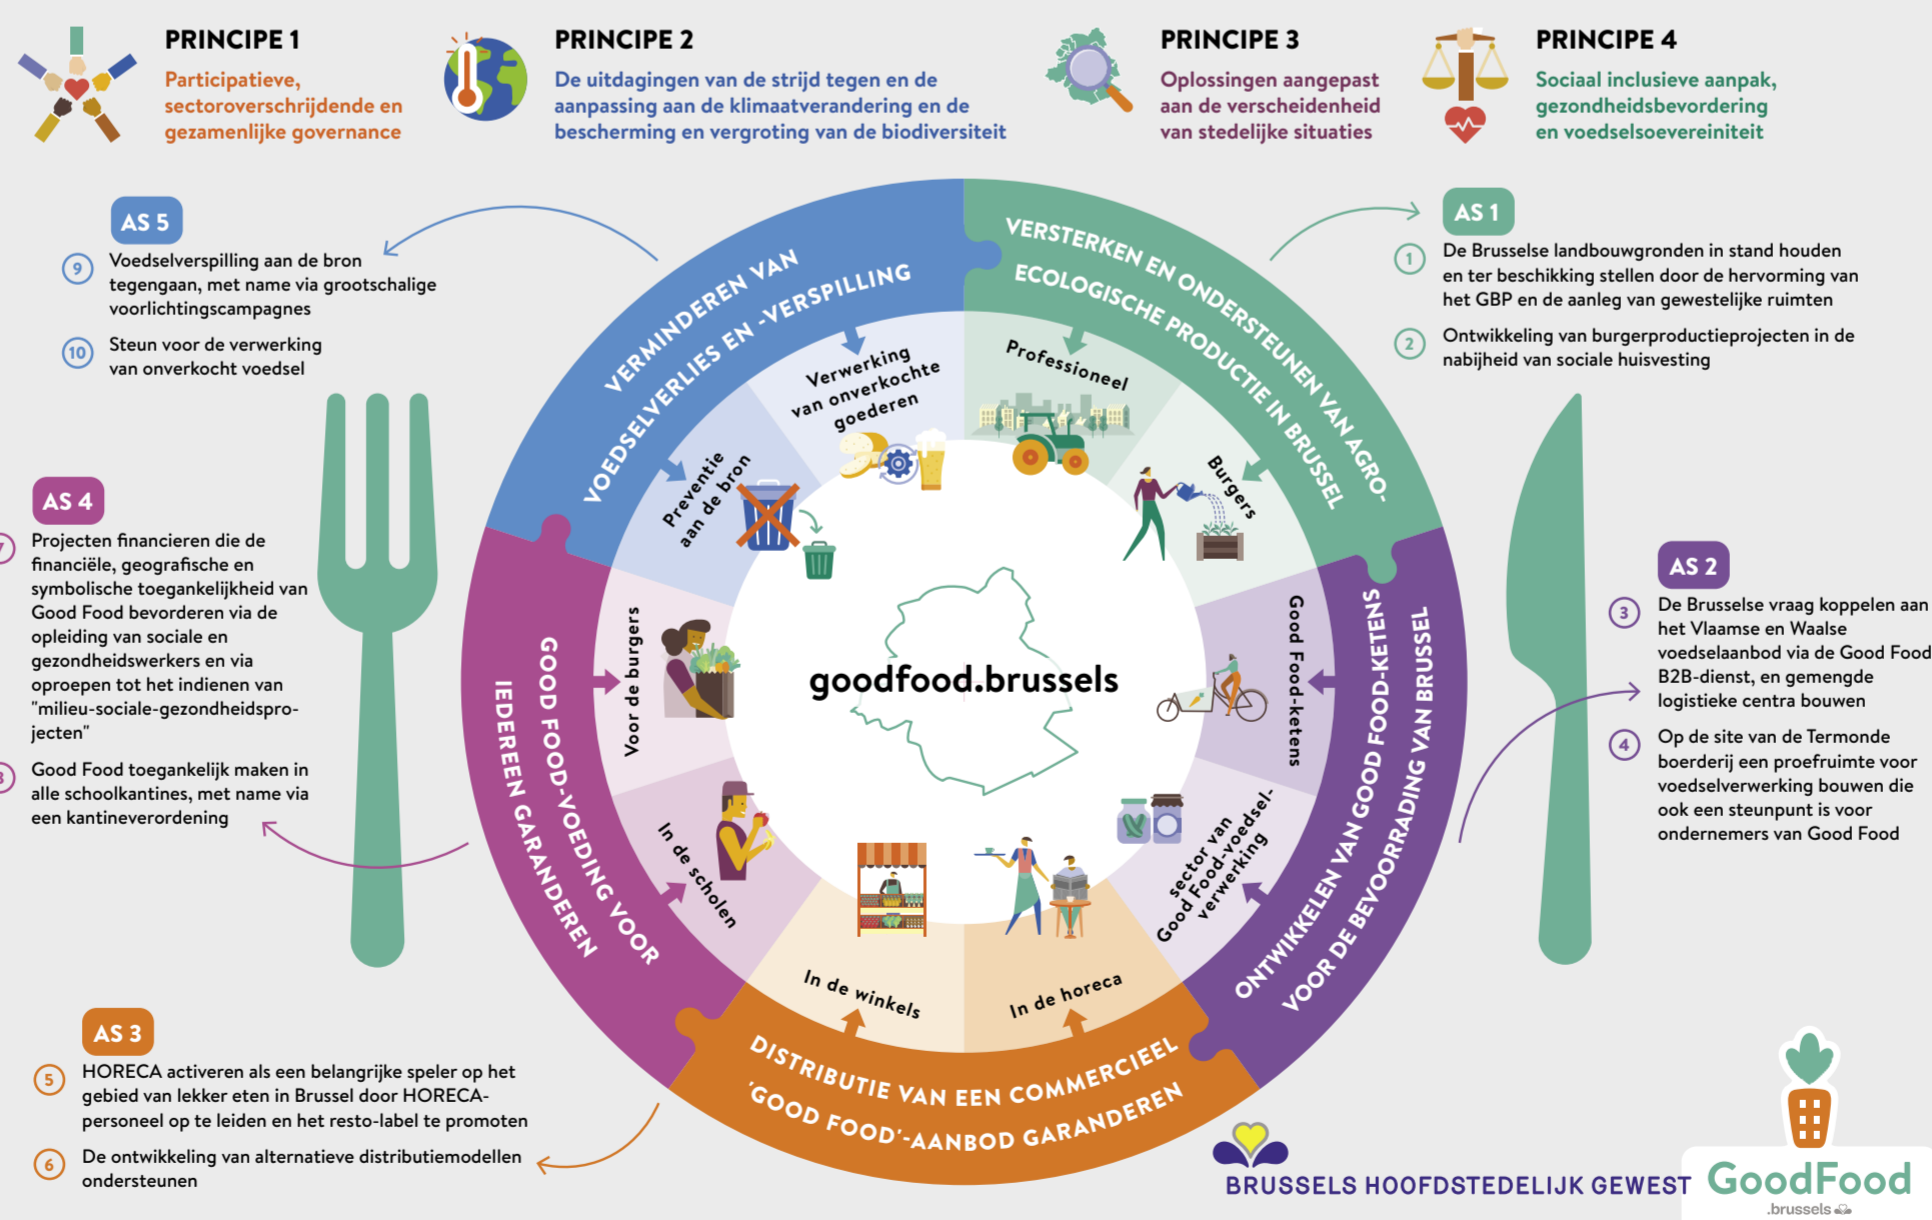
PRINCIPE 1
Participatieve, sectoroverschrijdende en gezamenlijke governance

PRINCIPE 2
De uitdagingen van de strijd tegen en de aanpassing aan de klimaatverandering en de bescherming en vergroting van de biodiversiteit

PRINCIPE 3
Oplossingen aangepast aan de verscheidenheid van stedelijke situaties

PRINCIPE 4
Sociaal inclusieve aanpak, gezondheidsbevordering en voedselsoevereiniteit

AS 5
9 Voedselverspilling aan de bron tegengaan, met name via grootschalige voorlichtingscampagnes
10 Steun voor de verwerking van onverkocht voedsel

AS 1
1 De Brusselse landbouwgronden in stand houden en ter beschikking stellen door de hervorming van het GBP en de aanleg van gewestelijke ruimten
2 Ontwikkeling van burgerproductieprojecten in de nabijheid van sociale huisvesting

AS 4
7 Projecten financieren die de financiële, geografische en symbolische toegankelijkheid van Good Food bevorderen via de opleiding van sociale en gezondheidswerkers en via oproepen tot het indienen van "milieu-sociale-gezondheidsprojecten"
8 Good Food toegankelijk maken in alle schoolkantines, met name via een kantineverordening

AS 2
3 De Brusselse vraag koppelen aan het Vlaamse en Waalse voedselaanbod via de Good Food B2B-dienst, en gemengde logistieke centra bouwen
4 Op de site van de Termonde boerderij een proefruimte voor voedselverwerking bouwen die ook een steunpunt is voor ondernemers van Good Food

VERMINDEREN VAN VOEDSELVERLIES EN -VERSPILLING
Verwerking van onverkochte goederen
Preventie aan de bron
VERSTERKEN EN ONDERSTEUNEN VAN AGRO-ECOLOGISCHE PRODUCTIE IN BRUSSEL
Professioneel
Burgers
ONTWIKKELEN VAN GOOD FOOD-KETENS VOOR DE BEVOORRADING VAN BRUSSEL
Good Food-ketens
sector van Good Food-voedselverwerking
DISTRIBUTIE VAN EEN COMMERCIEEL 'GOOD FOOD'-AANBOD GARANDEREN
In de winkels
In de horeca
GOOD FOOD-VOEDING VOOR IEDEREEN GARANDEREN
Voor de burgers
In de scholen

goodfood.brussels

AS 3
5 HORECA activeren als een belangrijke speler op het gebied van lekker eten in Brussel door HORECA-personeel op te leiden en het resto-label te promoten
6 De ontwikkeling van alternatieve distributiemodellen ondersteunen

BRUSSELS HOOFDSTEDELIJK GEWEST
GoodFood .brussels